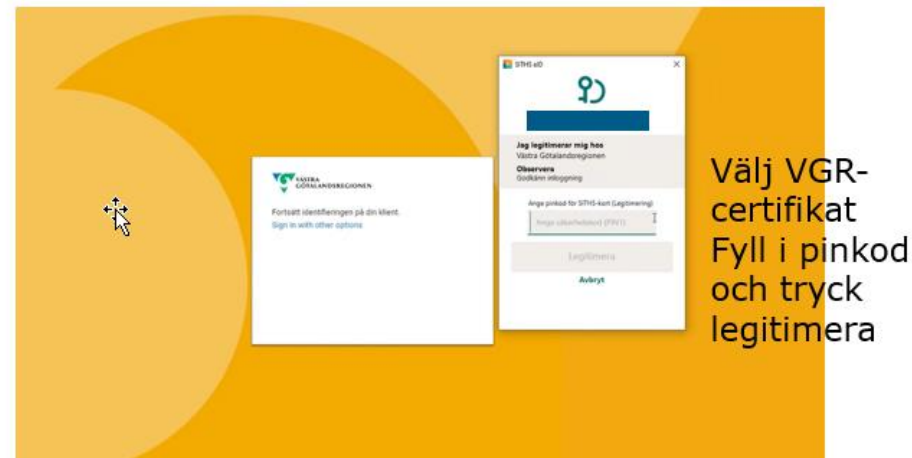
VÄSTRA GÖTALANDSREGIONEN

Fortsätt identifieringen på din klient.

Sign in with other options

SITHS eID

Jag legitimerar mig hos
Västra Götalandsregionen

Observera
Godkänn inloggning

Ange pinkod för SITHS-kort (Legitimering)

Ange säkerhetskod (PIN1)

Legitimera

Avbryt

Välj VGR-certifikat
Fyll i pinkod och tryck legitimera